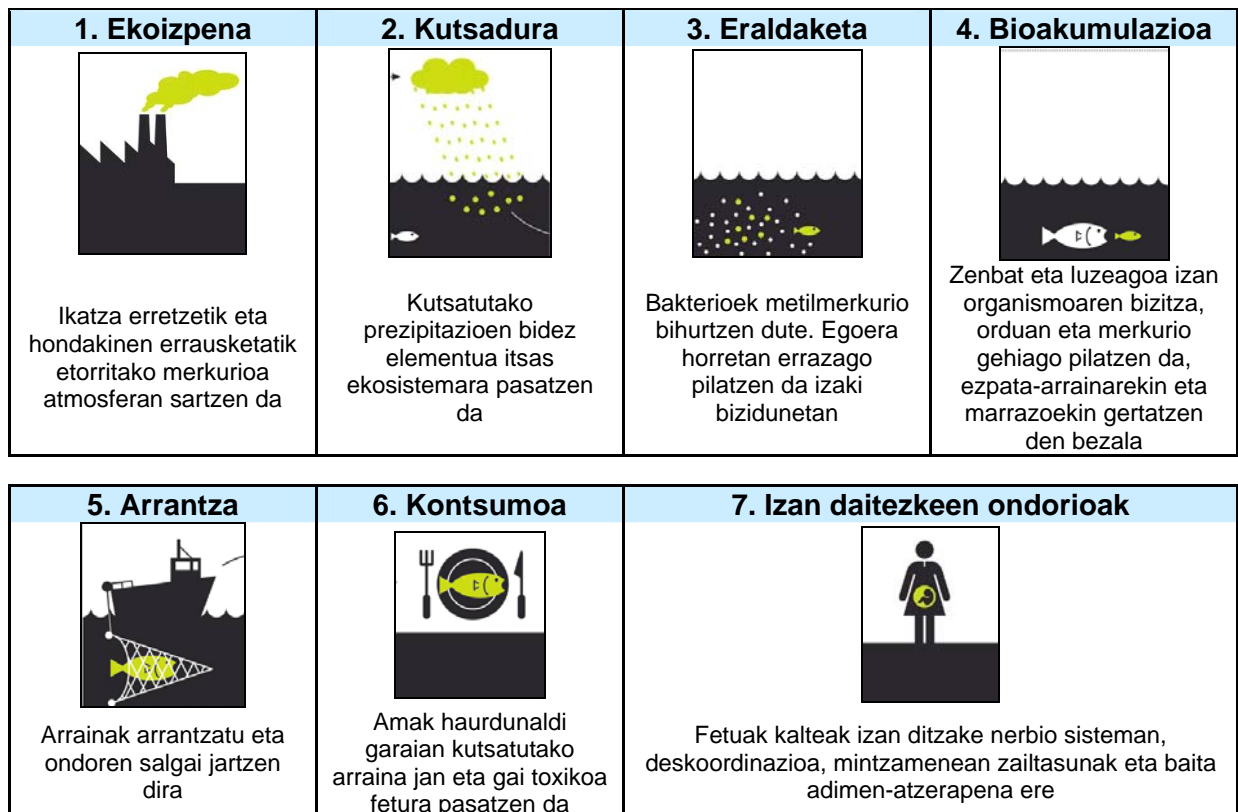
| 1. Ekoizpena | 2. Kutsadura | 3. Eraldaketa | 4. Bioakumulazioa |
|---|---|---|---|
| Ikatza erretzetik eta hondakinen errausketatik etorritako merkurioa atmosferan sartzen da | Kutsatutako prezipitazioen bidez elementua itsas ekosistemara pasatzen da | Bakterioek metilmerkurio bihurtzen dute. Egoera horretan errazago pilatzen da izaki bizidunetan | Zenbat eta luzeagoa izan organismoaren bizitza, orduan eta merkurio gehiago pilatzen da, ezpata-arrainarekin eta marrazoekin gertatzen den bezala |

| 5. Arrantza | 6. Kontsumoa | 7. Izan daitezkeen ondorioak |
|---|---|---|
| Arrainak arrantzatu eta ondoren salgai jartzen dira | Amak haurdunaldi garaian kutsatutako arraina jan eta gai toxikoa fetura pasatzen da | Fetuak kalteak izan ditzake nerbio sisteman, deskoordinazioa, mintzamenean zailtasunak eta baita adimen-atzerapena ere |